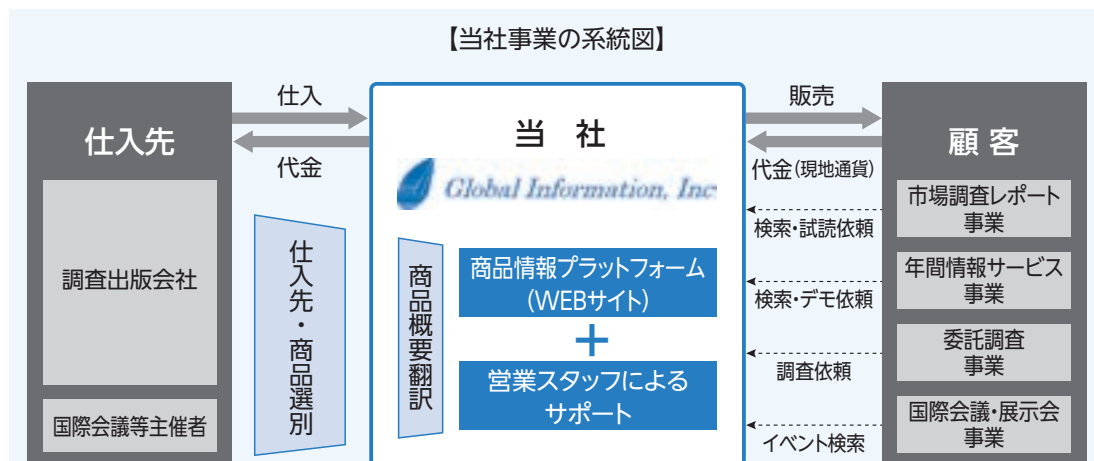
【当社事業の系統図】

仕入先

調査出版会社

国際会議等主催者

仕入

代金

仕入先・商品選別

当 社

Global Information, Inc

商品概要翻訳

商品情報プラットフォーム（WEBサイト）

＋

営業スタッフによるサポート

販売

代金（現地通貨）

検索・試読依頼

検索・デモ依頼

調査依頼

イベント検索

顧 客

市場調査レポート事業

年間情報サービス事業

委託調査事業

国際会議・展示会事業